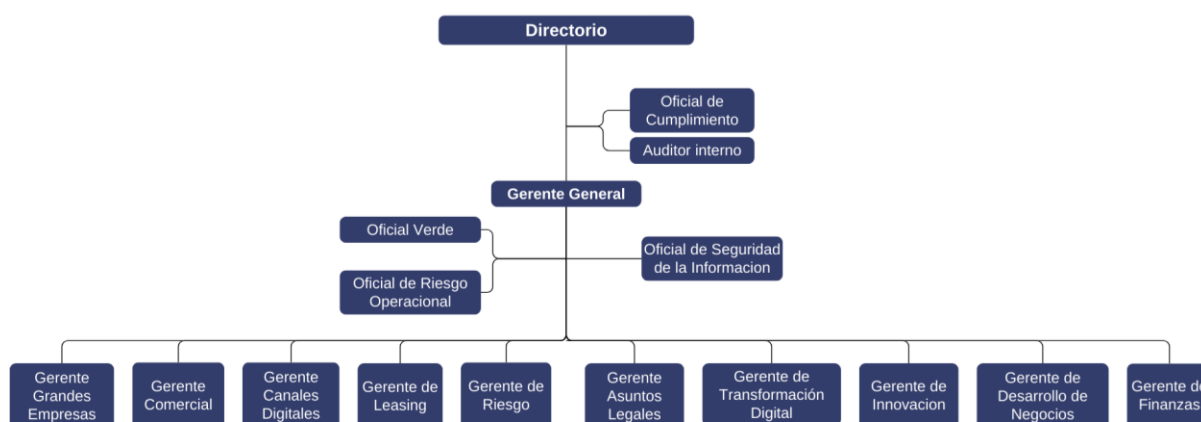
Directorio

Oficial de Cumplimiento

Auditor interno

Gerente General

Oficial Verde

Oficial de Riesgo Operacional

Oficial de Seguridad de la Informacion

Gerente Grandes Empresas

Gerente Comercial

Gerente Canales Digitales

Gerente de Leasing

Gerente de Riesgo

Gerente Asuntos Legales

Gerente de Transformación Digital

Gerente de Innovacion

Gerente de Desarrollo de Negocios

Gerente d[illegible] Finanzas